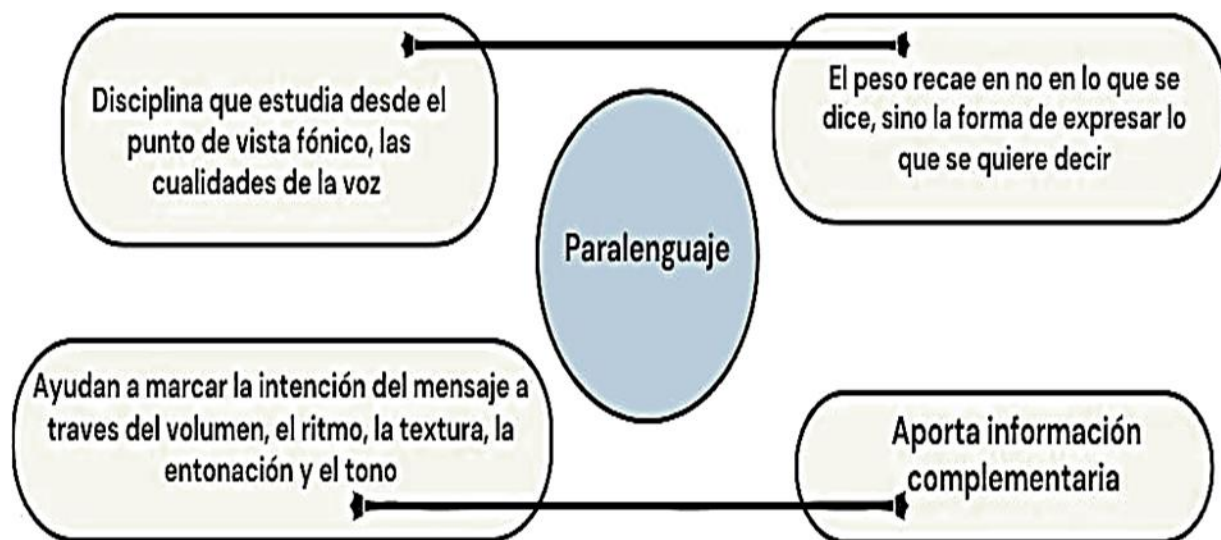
Disciplina que estudia desde el punto de vista fónico, las cualidades de la voz

El peso recae en no en lo que se dice, sino la forma de expresar lo que se quiere decir

Paralenguaje

Ayudan a marcar la intención del mensaje a traves del volumen, el ritmo, la textura, la entonación y el tono

Aporta información complementaria